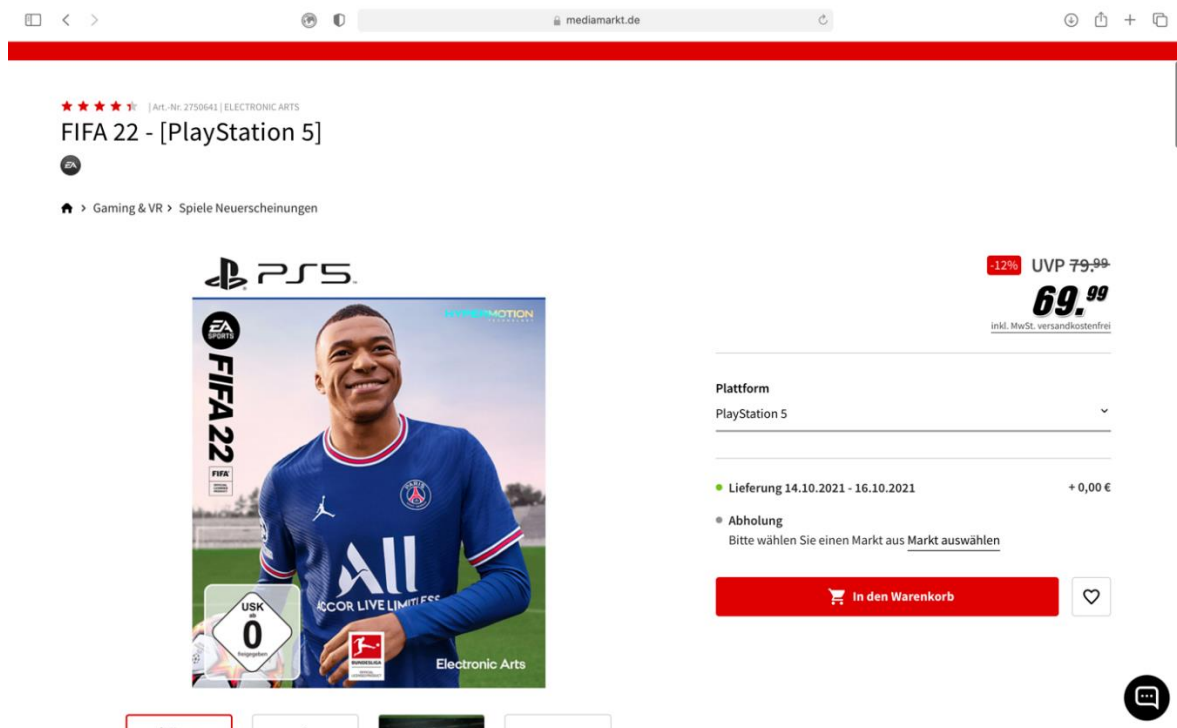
mediamarkt.de

| Art.-Nr. 2750641 | ELECTRONIC ARTS

FIFA 22 - [PlayStation 5]

EA

Gaming & VR > Spiele Neuerscheinungen

PS5

HYPERMOTION

EA SPORTS

FIFA 22

FIFA

USK ab 0 freigegeben

ACCOR LIVE LIMITLESS

BUNDESLIGA

Electronic Arts

-12% UVP 79.99

69.99

inkl. MwSt. versandkostenfrei

Plattform

PlayStation 5

Lieferung 14.10.2021 - 16.10.2021

+ 0,00 €

Abholung

Bitte wählen Sie einen Markt aus Markt auswählen

In den Warenkorb